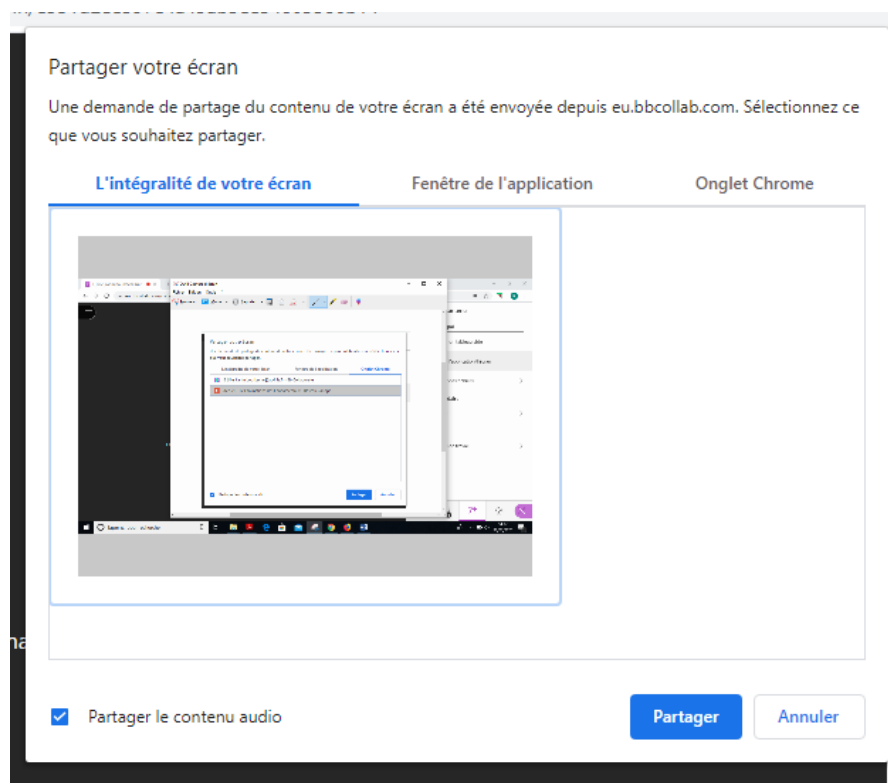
Partager votre écran

Une demande de partage du contenu de votre écran a été envoyée depuis eu.bbcollab.com. Sélectionnez ce que vous souhaitez partager.

L'intégralité de votre écran
Fenêtre de l'application
Onglet Chrome

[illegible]

Partager le contenu audio

Partager
Annuler